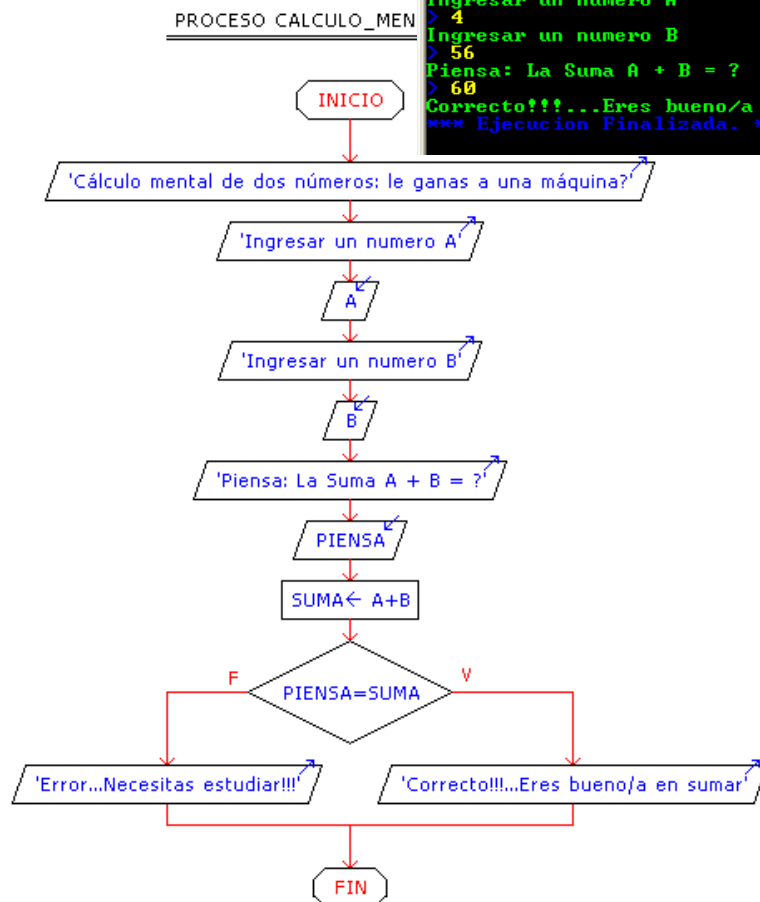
PROCESO CALCULO_MEN

Ingresar un numero A
> 4
Ingresar un numero B
> 56
Piensa: La Suma A + B = ?
> 60
Correcto!!!...Eres bueno/a
*** Ejecucion Finalizada. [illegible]

INICIO

'Cálculo mental de dos números: le ganas a una máquina?'

'Ingresar un numero A'

A

'Ingresar un numero B'

B

'Piensa: La Suma A + B = ?'

PIENSA

SUMA← A+B

F

PIENSA=SUMA

V

'Error...Necesitas estudiar!!!'

'Correcto!!!...Eres bueno/a en sumar'

FIN